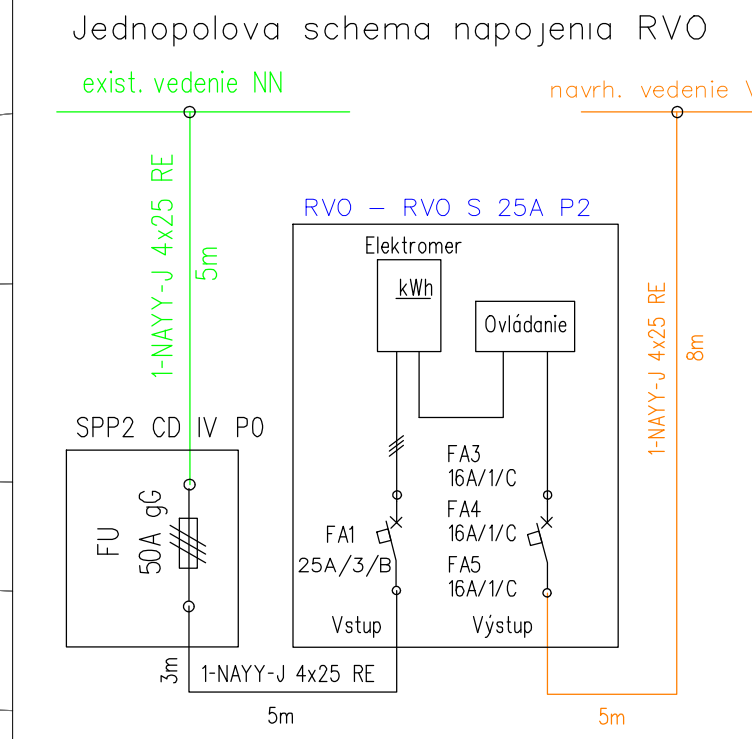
Jednopolova schema napojenia RVO

exist. vedenie NN

navrh. vedenie V

1-NAYY-J 4x25 RE
5m

RVO – RVO S 25A P2

Elektromer

kWh

Ovládanie

1-NAYY-J 4x25 RE
8m

SPP2 CD IV P0

FU
50A gG

FA3
16A/1/C
FA4
16A/1/C
FA5
16A/1/C

FA1
25A/3/B

Vstup

Výstup

3m

1-NAYY-J 4x25 RE

5m

5m